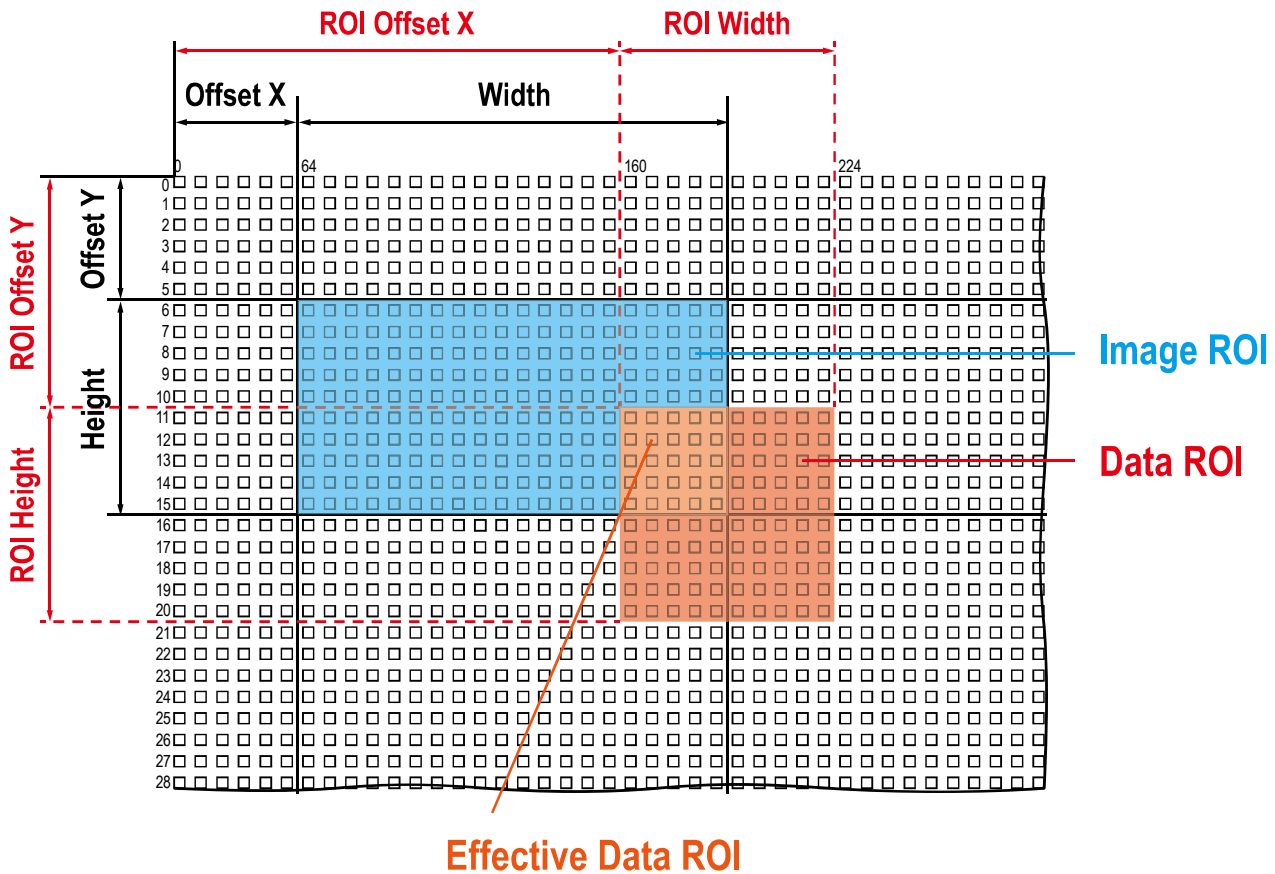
ROI Offset X
ROI Width
Offset X
Width
0
64
160
224
ROI Offset Y
Offset Y
ROI Height
Height
0
1
2
3
4
5
6
7
8
9
10
11
12
13
14
15
16
17
18
19
20
21
22
23
24
25
26
27
28
Image ROI
Data ROI
Effective Data ROI